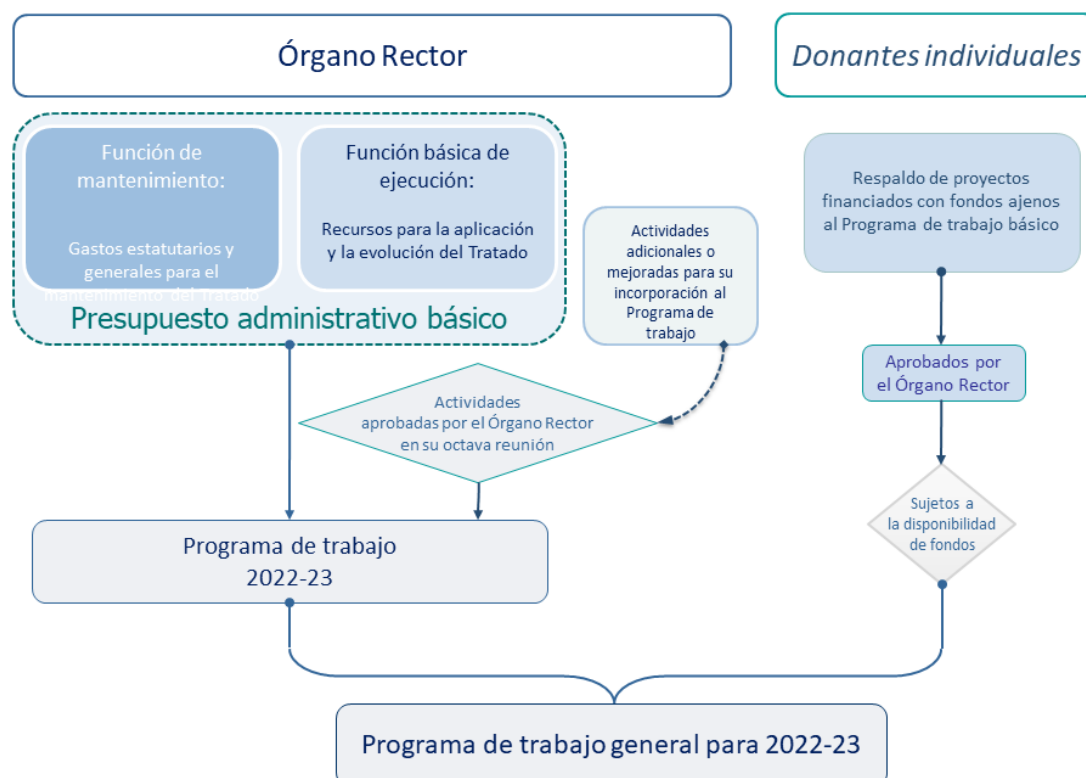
Órgano Rector

Donantes individuales

Función de mantenimiento:

Gastos estatutarios y generales para el mantenimiento del Tratado

Función básica de ejecución:

Recursos para la aplicación y la evolución del Tratado

Presupuesto administrativo básico

Actividades adicionales o mejoradas para su incorporación al Programa de trabajo

Respaldo de proyectos financiados con fondos ajenos al Programa de trabajo básico

Aprobados por el Órgano Rector

Actividades aprobadas por el Órgano Rector en su octava reunión

Sujetos a la disponibilidad de fondos

Programa de trabajo 2022-23

Programa de trabajo general para 2022-23